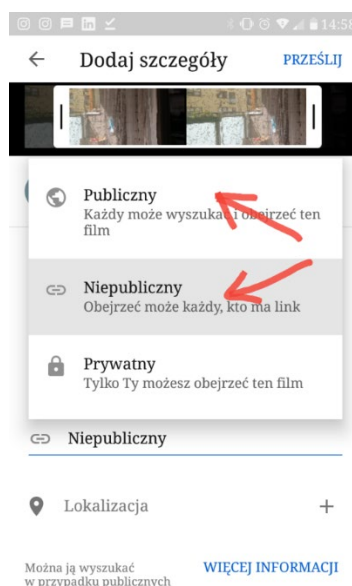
14:58

Dodaj szczegóły PRZEŚLIJ

Publiczny
Każdy może wyszukać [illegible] obejrzeć ten film

Niepubliczny
Obejrzeć może każdy, kto ma link

Prywatny
Tylko Ty możesz obejrzeć ten film

Niepubliczny

Lokalizacja +

Można ją wyszukać w przypadku publicznych

WIĘCEJ INFORMACJI